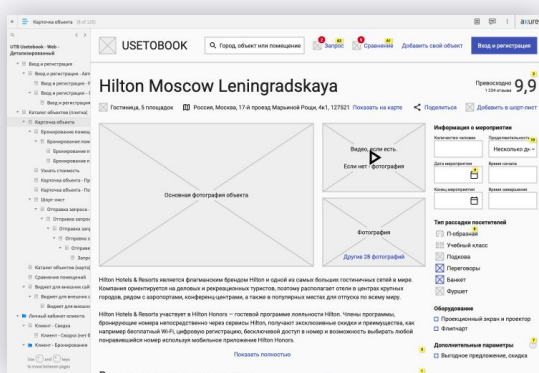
Карточка объекта (8 of 120)

axure

UTB Usetobook - Web - Детализированный

Вход и регистрация
Вход и регистрация - Авт
Вход и регистрация - П
Вход и регистрация - В
Вход и регистрации
Каталог объектов (платф)
Карточка объекта
Бронирование помещ
Бронирование пом
Бронирование п
Бронирование п
Узнать стоимость
Карточка объекта - Пр
Карточка объекта - Бр
Шорт-лист
Отправка запроса
Отправка запр
Отправка запр
Отправка з
Отправк
Запро
Каталог объектов (карта)
Сравнение помещений
Виджет для внешних сай
Виджет для внешних с
Виджет для вне
Личный кабинет клиента
Клиент - Сводка
Клиент - Сводка (нет б
Клиент - Бронирование

USETOBOOK

Город, объект или помещение

Запрос

Сравнение

Добавить свой объект

Вход и регистрация

Hilton Moscow Leningradskaya

Превосходно 9,9
1 234 отзыва

Гостиница, 5 площадок

Россия, Москва, 17-й проезд Марьиной Рощи, 4к1, 127521

Показать на карте

Поделиться

Добавить в шорт-лист

Основная фотография объекта

Видео, если есть.
Если нет - фотография

Другие 28 фотографий

Информация о мероприятии
Количество человек
Продолжительность
Несколько дн
Дата мероприятия
Время начала
Конец мероприятия
Время завершения

Тип рассадки посетителей
П-образная
Учебный класс
Подкова
Переговоры
Банкет
Фуршет

Оборудование
Проекционный экран и проектор
Флипчарт

Дополнительные параметры
Выгодное предложение, скидка

Hilton Hotels & Resorts является флагманским брендом Hilton и одной из самых больших гостиничных сетей в мире. Компания ориентируется на деловых и рекреационных туристов, поэтому располагает отели в центрах крупных городов, рядом с аэропортами, деловыми центрами, а также в популярных местах для отпуска по всему миру.

Hilton Hotels & Resorts участвует в Hilton Honors — гостевой программе лояльности Hilton. Члены программы, бронирующие номера через сервисы Hilton, получают эксклюзивные скидки и преимущества, как например бесплатный Wi-Fi, цифровую регистрацию, бесключевой доступ в номер и возможность выбирать любой понравившийся номер используя мобильное приложение Hilton Honors.

Показать полностью